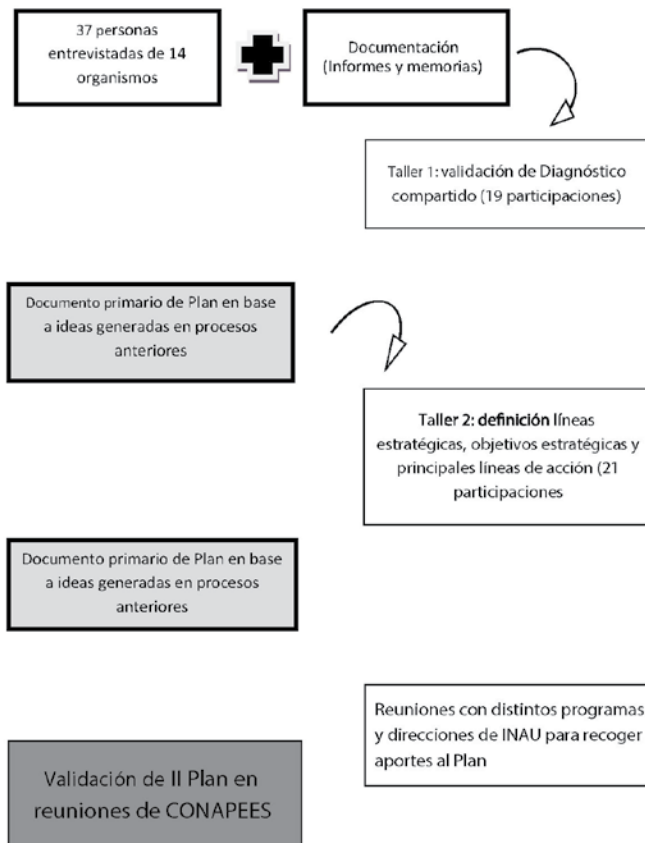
37 personas entrevistadas de 14 organismos

Documentación (Informes y memorias)

Taller 1: validación de Diagnóstico compartido (19 participaciones)

Documento primario de Plan en base a ideas generadas en procesos anteriores

Taller 2: definición líneas estratégicas, objetivos estratégicas y principales líneas de acción (21 participaciones

Documento primario de Plan en base a ideas generadas en procesos anteriores

Reuniones con distintos programas y direcciones de INAU para recoger aportes al Plan

Validación de II Plan en reuniones de CONAPEES